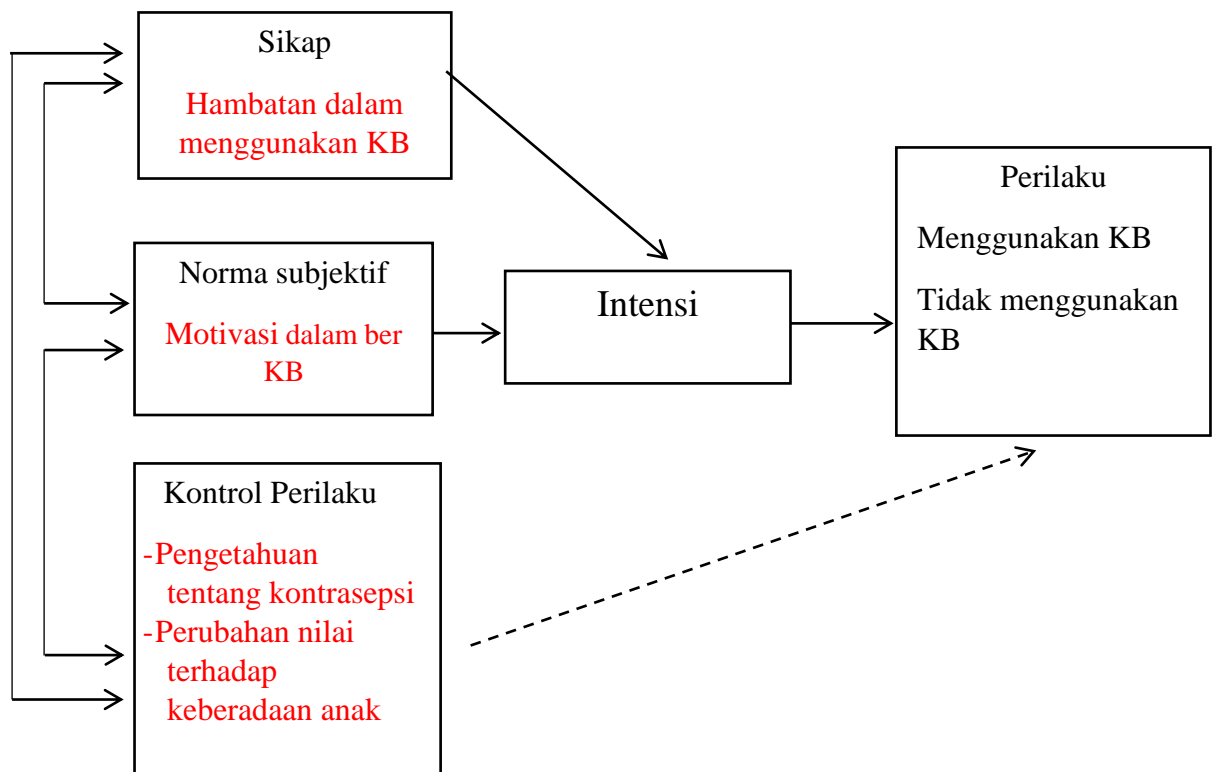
Sikap

Hambatan dalam menggunakan KB

Norma subjektif

Motivasi dalam ber KB

Kontrol Perilaku

-Pengetahuan tentang kontrasepsi

-Perubahan nilai terhadap keberadaan anak

Intensi

Perilaku

Menggunakan KB

Tidak menggunakan KB